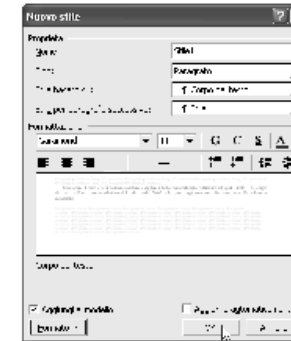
Nuovo stile

Proprietà

Nome: Stile1

Tipo: Paragrafo

Stile basato su: ¶ Corpo del testo

Stile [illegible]: ¶ Stile1

Formattazione

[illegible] ▼ 11 ▼ G C S A

Corpo del testo

☑ Aggiungi a modello

☐ Aggiorna automaticamente

Formato ▼

OK

Annulla